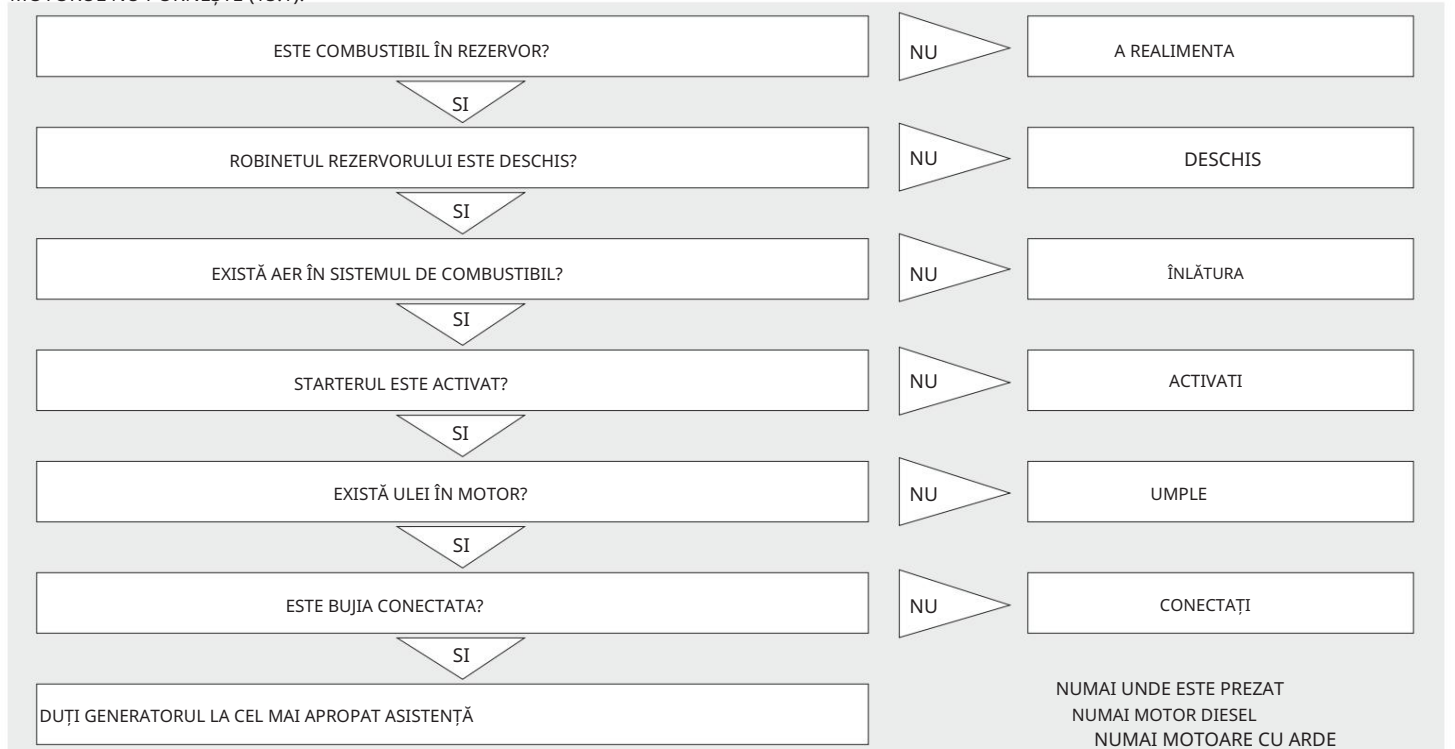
MOTORUL NU PORNEȘTE (ICH).

ESTE COMBUSTIBIL ÎN REZERVOR?
NU
A REALIMENTA
SI

ROBINETUL REZERVORULUI ESTE DESCHIS?
NU
DESCHIS
SI

EXISTĂ AER ÎN SISTEMUL DE COMBUSTIBIL?
NU
ÎNLĂTURA
SI

STARTERUL ESTE ACTIVAT?
NU
ACTIVATI
SI

EXISTĂ ULEI ÎN MOTOR?
NU
UMPLE
SI

ESTE BUJIA CONECTATA?
NU
CONECTAȚI
SI

DUȚI GENERATORUL LA CEL MAI APROPAT ASISTENȚĂ

NUMAI UNDE ESTE PREZAT
NUMAI MOTOR DIESEL
NUMAI MOTOARE CU ARDE